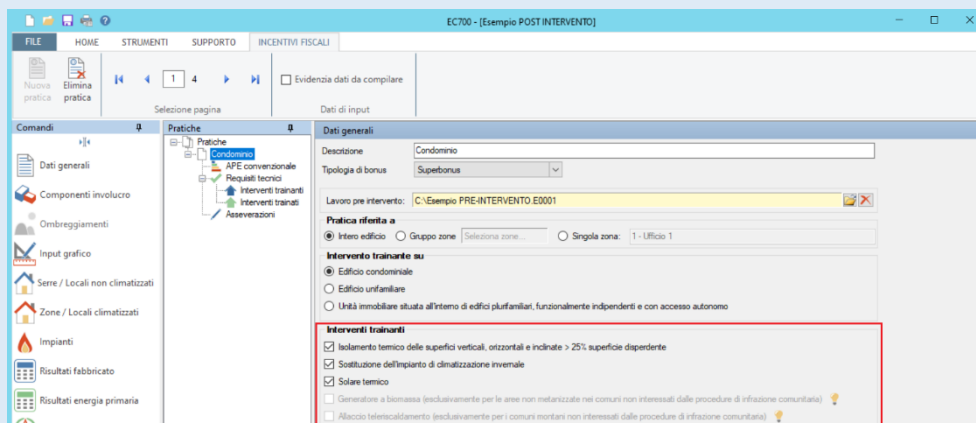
EC700 - [Esempio POST INTERVENTO]

FILE HOME STRUMENTI SUPPORTO INCENTIVI FISCALI

Nuova pratica Elimina pratica

1 4

Selezione pagina

Evidenzia dati da compilare

Dati di input

Comandi

Dati generali

Componenti involucro

Ombreggiamenti

Input grafico

Serre / Locali non climatizzati

Zone / Locali climatizzati

Impianti

Risultati fabbricato

Risultati energia primaria

Pratiche

Pratiche
Condominio
APE convenzionale
Requisiti tecnici
Interventi trainanti
Interventi trainati
Asseverazioni

Dati generali

Descrizione Condominio

Tipologia di bonus Superbonus

Lavoro pre intervento: C:\Esempio PRE-INTERVENTO.E0001

Pratica riferita a

Intero edificio Gruppo zone Seleziona zone... Singola zona: 1 - Ufficio 1

Intervento trainante su

Edificio condominiale

Edificio unifamiliare

Unità immobiliare situata all'interno di edifici plurifamiliari, funzionalmente indipendenti e con accesso autonomo

Interventi trainanti

Isolamento termico delle superfici verticali, orizzontali e inclinate > 25% superficie disperdente

Sostituzione dell'impianto di climatizzazione invernale

Solare termico

Generatore a biomassa (esclusivamente per le aree non metanizzate nei comuni non interessati dalle procedure di infrazione comunitaria)

Allaccio teleriscaldamento (esclusivamente per i comuni montani non interessati dalle procedure di infrazione comunitaria)